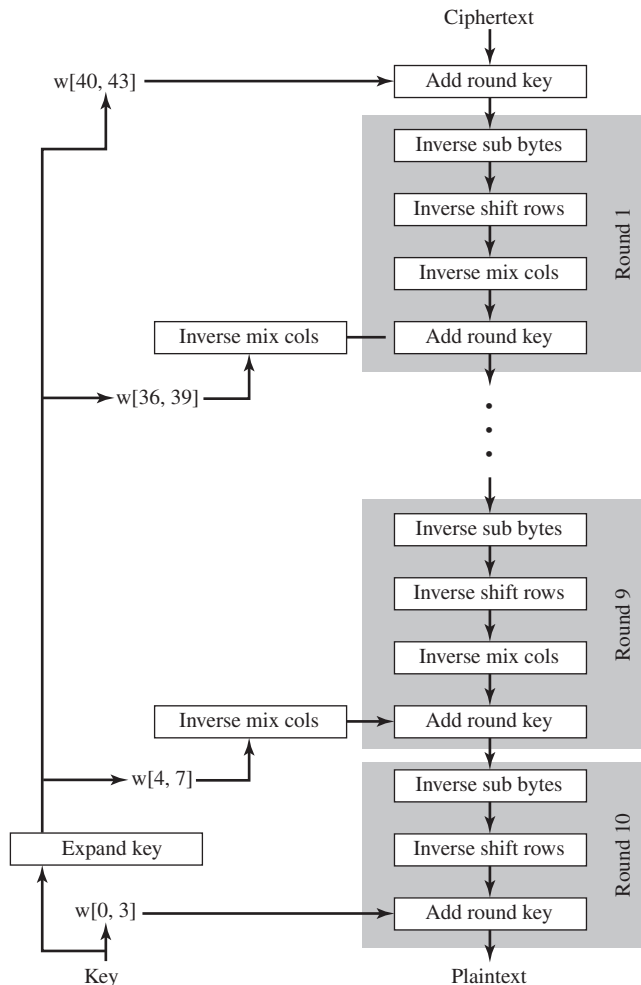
Ciphertext

w[40, 43]

Add round key

Inverse sub bytes

Inverse shift rows

Inverse mix cols

Round 1

Inverse mix cols

Add round key

w[36, 39]

Inverse sub bytes

Inverse shift rows

Inverse mix cols

Round 9

Inverse mix cols

Add round key

w[4, 7]

Inverse sub bytes

Expand key

Inverse shift rows

Round 10

w[0, 3]

Add round key

Key

Plaintext